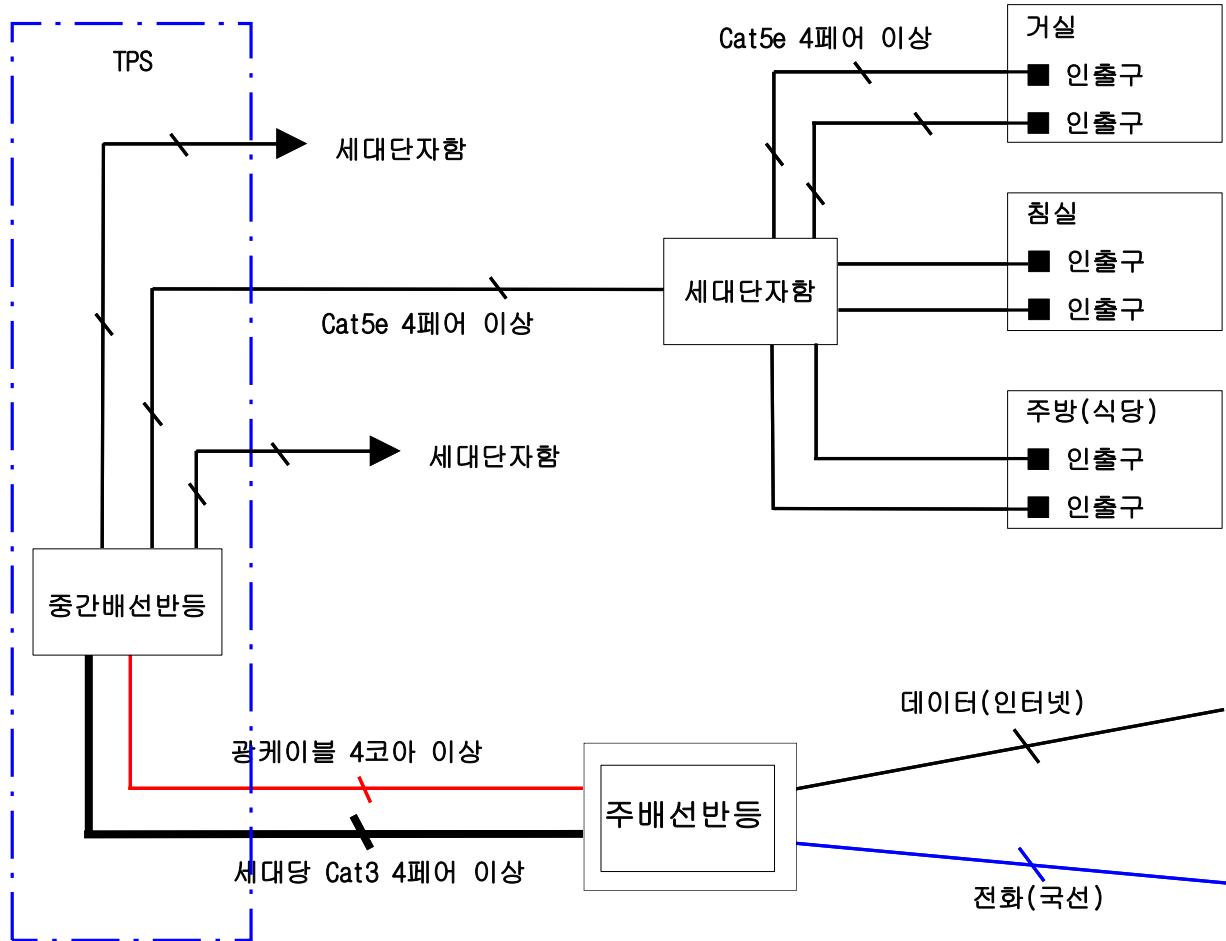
TPS

세대단자함

Cat5e 4페어 이상

세대단자함

중간배선반등

Cat5e 4페어 이상

세대단자함

거실
■ 인출구
■ 인출구

침실
■ 인출구
■ 인출구

주방(식당)
■ 인출구
■ 인출구

광케이블 4코아 이상

주배선반등

세대당 Cat3 4페어 이상

데이터(인터넷)

전화(국선)